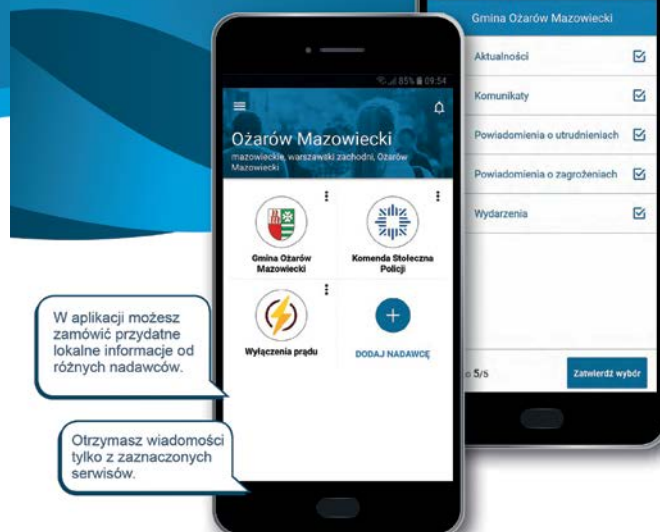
Gmina Ożarów Mazowiecki

Aktualności

Komunikaty

Powiadomienia o utrudnieniach

Powiadomienia o zagrożeniach

Wydarzenia

5/5

Zatwierdź wybór

85% 09:54

Ożarów Mazowiecki

mazowieckie, warszawski zachodni, Ożarów Mazowiecki

Gmina Ożarów Mazowiecki

Komenda Stołeczna Policji

Wyłączenia prądu

DODAJ NADAWCĘ

W aplikacji możesz zamówić przydatne lokalne informacje od różnych nadawców.

Otrzymasz wiadomości tylko z zaznaczonych serwisów.